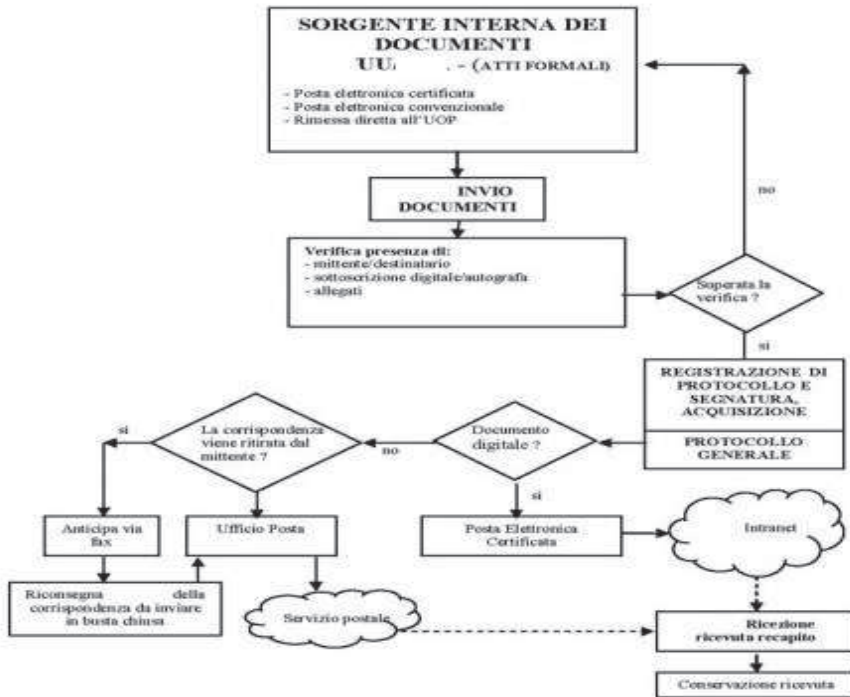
SORGENTE INTERNA DEI DOCUMENTI
UU. . - (ATTI FORMALI)

- Posta elettronica certificata
- Posta elettronica convenzionale
- Rimessa diretta all'UOP

INVIO DOCUMENTI

Verifica presenza di:
- mittente/destinatario
- sottoscrizione digitale/autografa
- allegati

Superata la verifica ?

no

si

REGISTRAZIONE DI PROTOCOLLO E SEGNATURA, ACQUISIZIONE

PROTOCOLLO GENERALE

Documento digitale ?

no

si

La corrispondenza viene ritirata dal mittente ?

si

Anticipa via fax

Ufficio Posta

Posta Elettronica Certificata

Intranet

Riconsegna della corrispondenza da inviare in busta chiusa

Servizio postale

Ricezione ricevuta recapito

Conservazione ricevuta